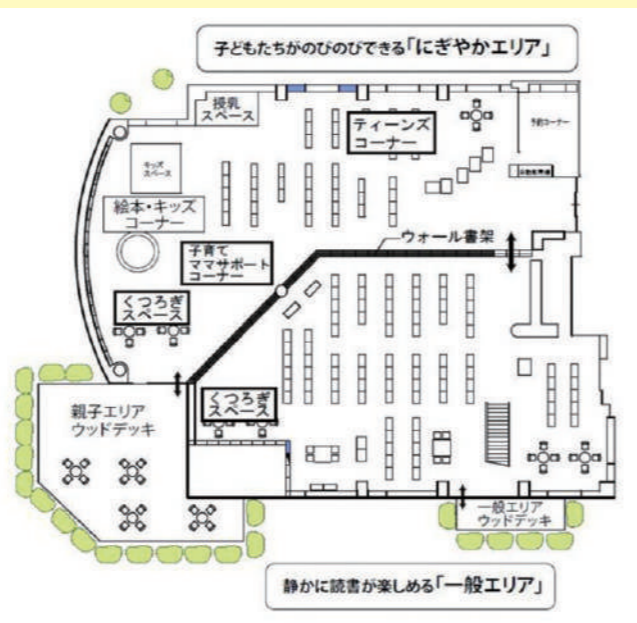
子どもたちがのびのびできる「にぎやかエリア」

授乳スペース

ティーンズコーナー

予約コーナー

キッズスペース

絵本・キッズコーナー

ウォール書架

子育てママサポートコーナー

くつろぎスペース

親子エリアウッドデッキ

くつろぎスペース

一般エリアウッドデッキ

静かに読書が楽しめる「一般エリア」